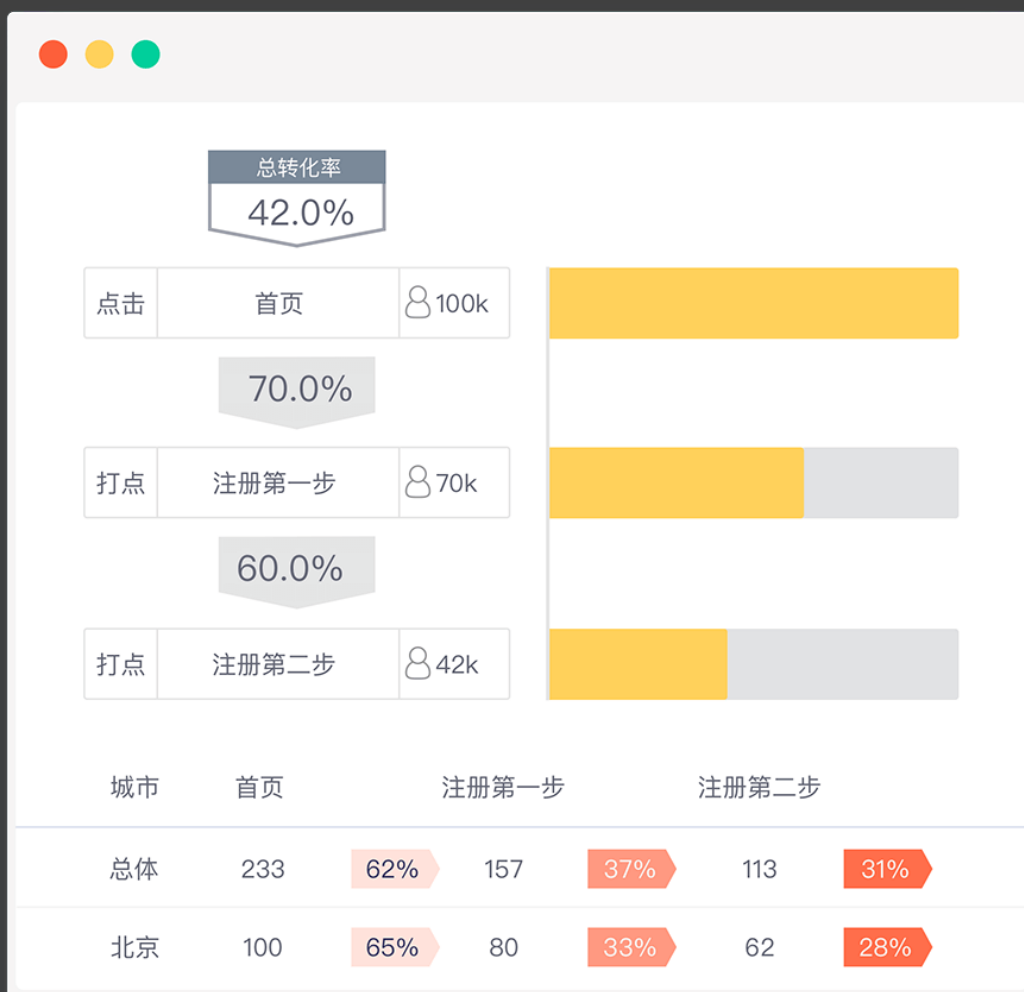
总转化率
42.0%

| 点击 | 首页 | 100k |
|---|---|---|

70.0%

| 打点 | 注册第一步 | 70k |
|---|---|---|

60.0%

| 打点 | 注册第二步 | 42k |
|---|---|---|

| 城市 | 首页 | | 注册第一步 | | 注册第二步 | |
|---|---|---|---|---|---|---|
| 总体 | 233 | 62% | 157 | 37% | 113 | 31% |
| 北京 | 100 | 65% | 80 | 33% | 62 | 28% |